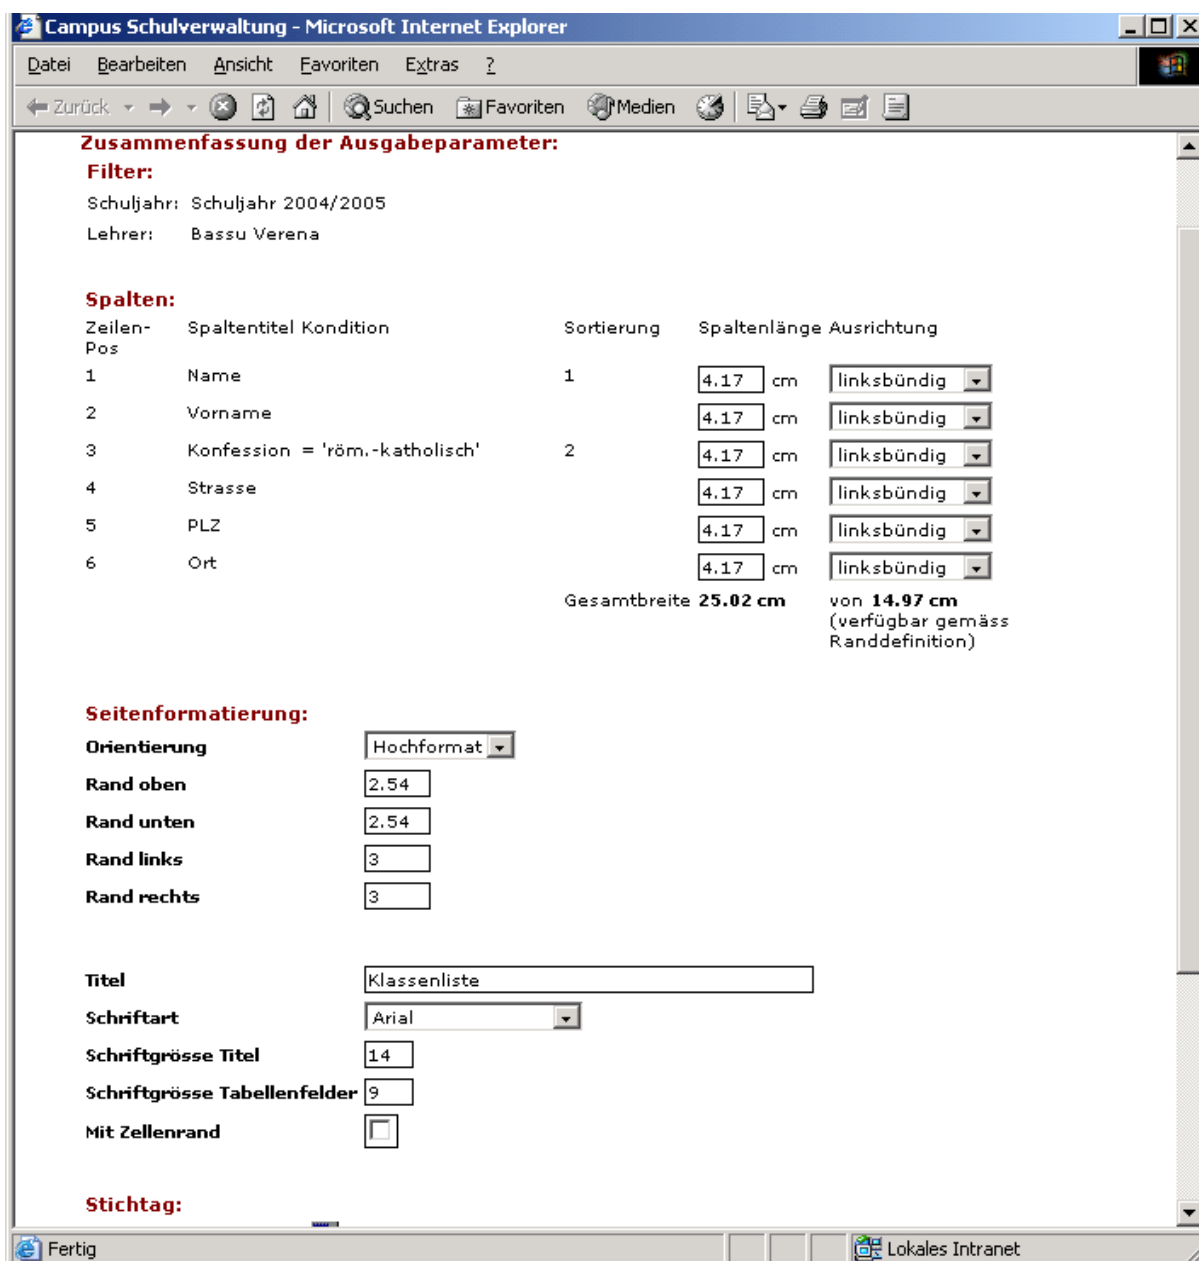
Campus Schulverwaltung - Microsoft Internet Explorer

Datei Bearbeiten Ansicht Favoriten Extras ?

Zurück Suchen Favoriten Medien

Zusammenfassung der Ausgabeparameter:

Filter:

Schuljahr: Schuljahr 2004/2005

Lehrer: Bassu Verena

Spalten:

| Zeilen-Pos | Spaltentitel Kondition | Sortierung | Spaltenlänge | Ausrichtung |
|---|---|---|---|---|
| 1 | Name | 1 | 4.17 cm | linksbündig |
| 2 | Vorname | | 4.17 cm | linksbündig |
| 3 | Konfession = 'röm.-katholisch' | 2 | 4.17 cm | linksbündig |
| 4 | Strasse | | 4.17 cm | linksbündig |
| 5 | PLZ | | 4.17 cm | linksbündig |
| 6 | Ort | | 4.17 cm | linksbündig |

Gesamtbreite 25.02 cm von 14.97 cm (verfügbar gemäss Randdefinition)

Seitenformatierung:

Orientierung Hochformat

Rand oben 2.54

Rand unten 2.54

Rand links 3

Rand rechts 3

Titel Klassenliste

Schriftart Arial

Schriftgrösse Titel 14

Schriftgrösse Tabellenfelder 9

Mit Zellenrand

Stichtag:

Fertig

Lokales Intranet